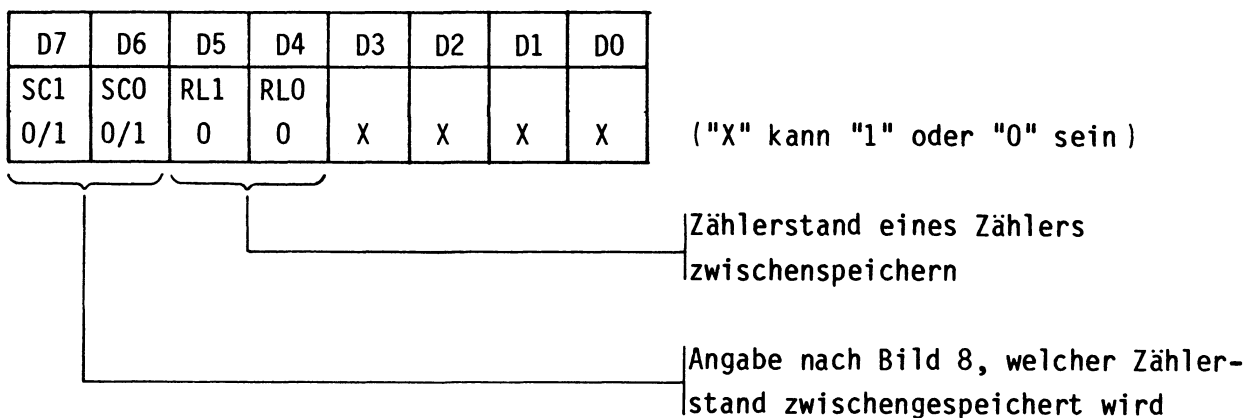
| D7 | D6 | D5 | D4 | D3 | D2 | D1 | D0 |
|---|---|---|---|---|---|---|---|
| SC1 0/1 | SC0 0/1 | RL1 0 | RL0 0 | X | X | X | X |

("X" kann "1" oder "0" sein)

Zählerstand eines Zählers zwischenspeichern

Angabe nach Bild 8, welcher Zählerstand zwischengespeichert wird